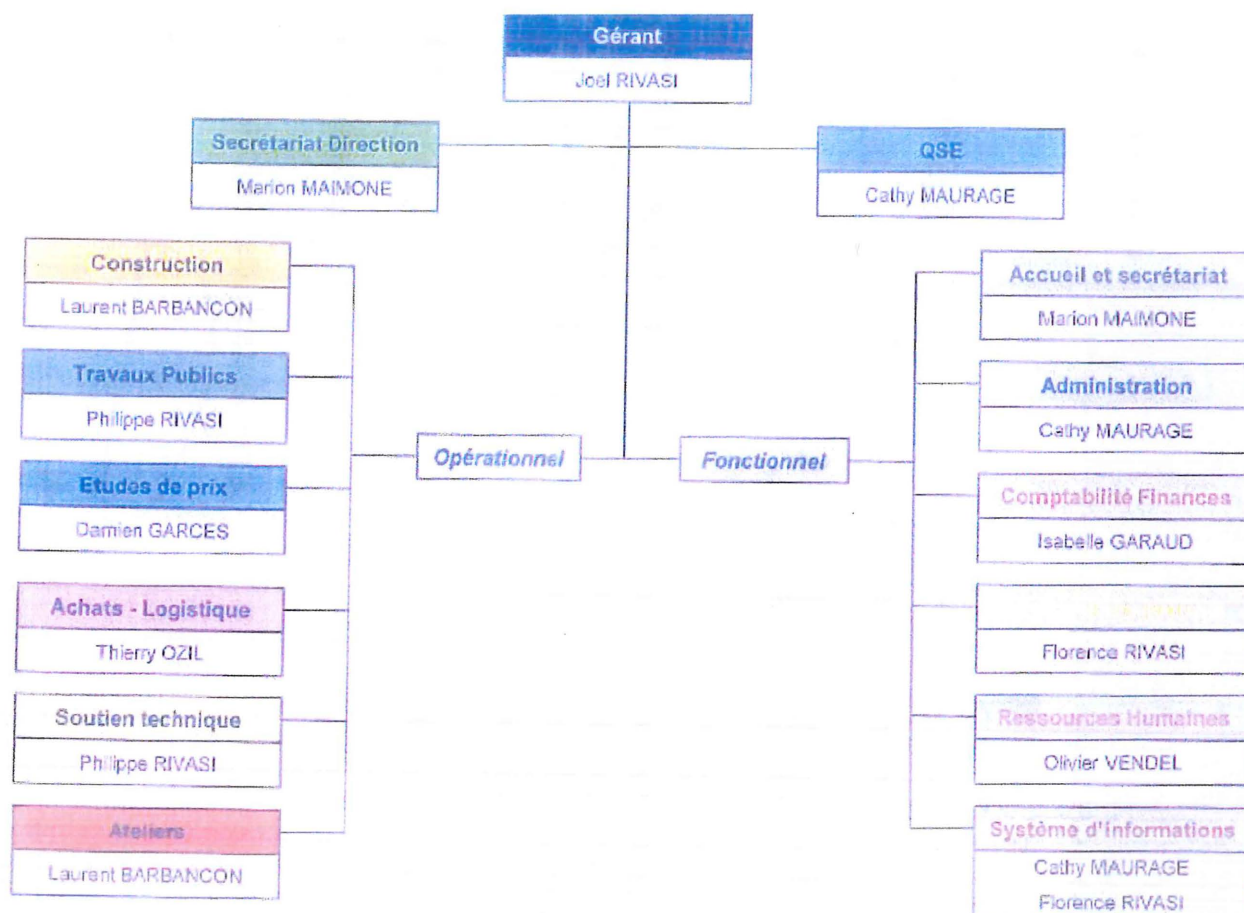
Gérant
Joel RIVASI

Secrétariat Direction
Marion MAIMONE

QSE
Cathy MAURAGE

Construction
Laurent BARBANCON

Travaux Publics
Philippe RIVASI

Etudes de prix
Damien GARCES

Achats - Logistique
Thierry OZIL

Soutien technique
Philippe RIVASI

Ateliers
Laurent BARBANCON

Opérationnel

Fonctionnel

Accueil et secrétariat
Marion MAIMONE

Administration
Cathy MAURAGE

Comptabilité Finances
Isabelle GARAUD

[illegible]
Florence RIVASI

Ressources Humaines
Olivier VENDEL

Système d'informations
Cathy MAURAGE
Florence RIVASI